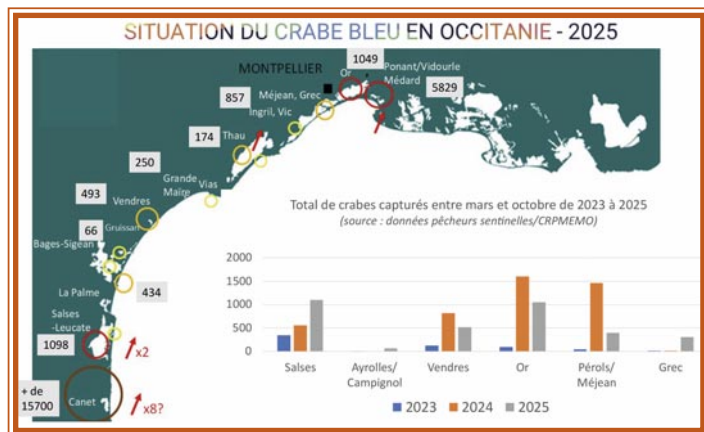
SITUATION DU CRABE BLEU EN OCCITANIE - 2025

MONTPELLIER

1049

Or

Ponant/Vidourle

Médard

5829

857

Méjean, Grec

Ingril, Vic

174

Thau

250

Grande Maïre

Vias

493

Vendres

66

Gruissan

Bages-Sigean

434

La Palme

Salses -Leucate

1098

x2

+ de 15700

Canet

x8?

Total de crabes capturés entre mars et octobre de 2023 à 2025

(source : données pêcheurs sentinelles/CRPMEMO)

2000
1500
1000
500
0

Salses
Ayrolles/ Campignol
Vendres
Or
Pérols/ Méjean
Grec

2023
2024
2025